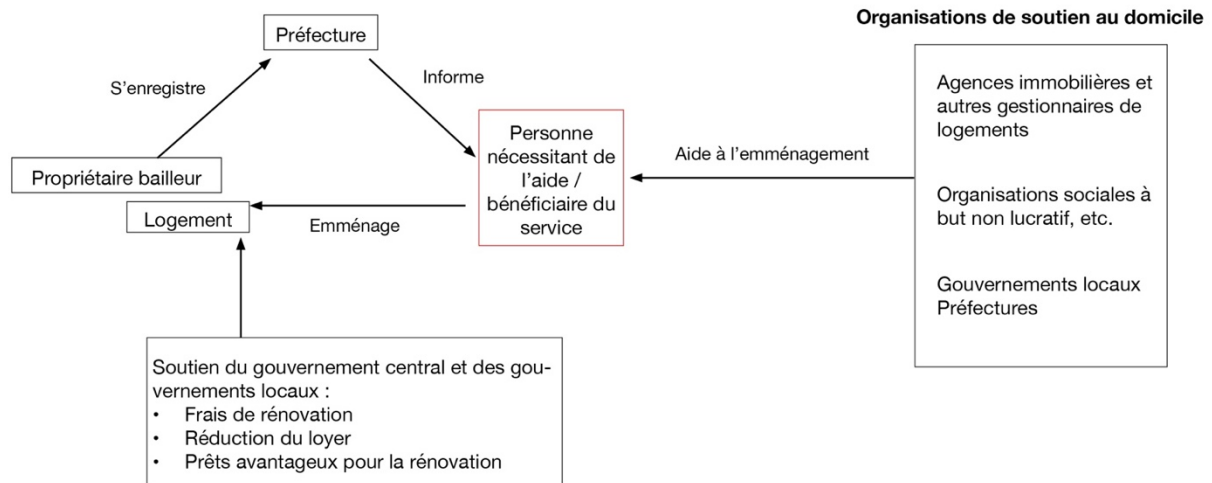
Organisations de soutien au domicile

Préfecture

S’enregistre

Informe

Propriétaire bailleur

Logement

Emménage

Personne nécessitant de l’aide / bénéficiaire du service

Aide à l’emménagement

Agences immobilières et autres gestionnaires de logements

Organisations sociales à but non lucratif, etc.

Gouvernements locaux
Préfectures

Soutien du gouvernement central et des gouvernements locaux :
• Frais de rénovation
• Réduction du loyer
• Prêts avantageux pour la rénovation